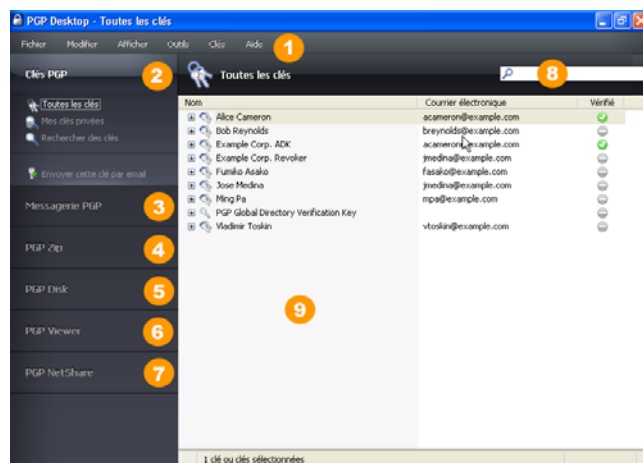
PGP Desktop - Toutes les clés

Fichier Modifier Afficher Outils Clés Aide 1

Clés PGP 2

Toutes les clés
Mes clés privées
Rechercher des clés

Envoyer cette clé par email

Messagerie PGP 3

PGP Zip 4

PGP Disk 5

PGP Viewer 6

PGP NetShare 7

Toutes les clés 8

| Nom | Courrier électronique | Vérifié |
|---|---|---|
| Alice Cameron | acameron@example.com | |
| Bob Reynolds | breynolds@example.com | |
| Example Corp. ADK | acameron@example.com | |
| Example Corp. Revoker | jmedina@example.com | |
| Fumiko Asako | fasako@example.com | |
| Jose Medina | jmedina@example.com | |
| Ming Pa | mpa@example.com | |
| PGP Global Directory Verification Key | | |
| Vladimir Toskin | vtoskin@example.com | |

9

1 clé ou clés sélectionnées